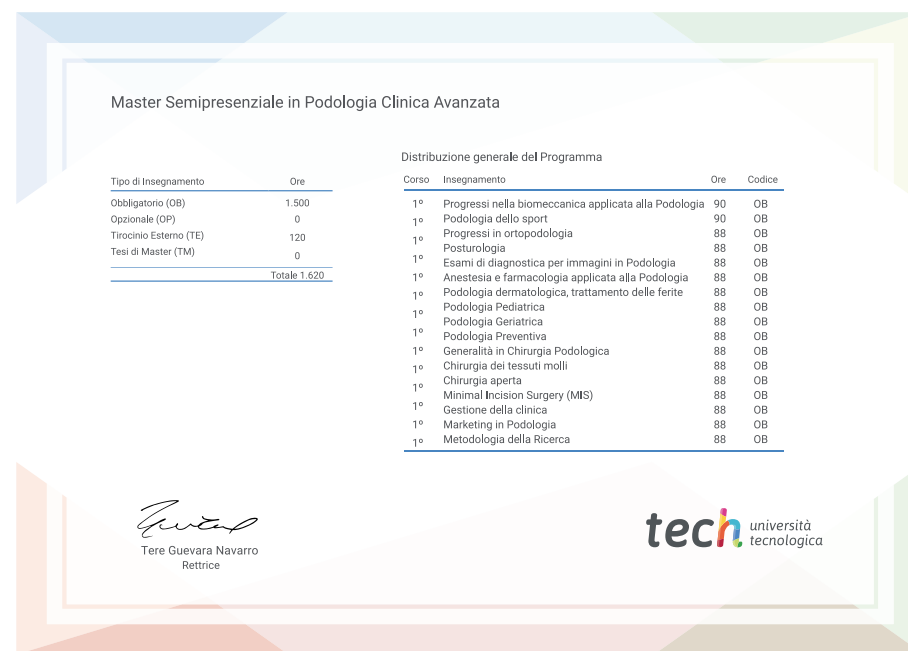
Master Semipresenziale in Podologia Clinica Avanzata

| Tipo di Insegnamento | Ore |
|---|---|
| Obbligatorio (OB) | 1.500 |
| Opzionale (OP) | 0 |
| Tirocinio Esterno (TE) | 120 |
| Tesi di Master (TM) | 0 |
| | Totale 1.620 |

Distribuzione generale del Programma

| Corso | Insegnamento | Ore | Codice |
|---|---|---|---|
| 1º | Progressi nella biomeccanica applicata alla Podologia | 90 | OB |
| 1º | Podologia dello sport | 90 | OB |
| 1º | Progressi in ortopodologia | 88 | OB |
| 1º | Posturologia | 88 | OB |
| 1º | Esami di diagnostica per immagini in Podologia | 88 | OB |
| 1º | Anestesia e farmacologia applicata alla Podologia | 88 | OB |
| 1º | Podologia dermatologica, trattamento delle ferite | 88 | OB |
| 1º | Podologia Pediatrica | 88 | OB |
| 1º | Podologia Geriatrica | 88 | OB |
| 1º | Podologia Preventiva | 88 | OB |
| 1º | Generalità in Chirurgia Podologica | 88 | OB |
| 1º | Chirurgia dei tessuti molli | 88 | OB |
| 1º | Chirurgia aperta | 88 | OB |
| 1º | Minimal Incision Surgery (MIS) | 88 | OB |
| 1º | Gestione della clinica | 88 | OB |
| 1º | Marketing in Podologia | 88 | OB |
| 1º | Metodologia della Ricerca | 88 | OB |

Tere Guevara Navarro
Rettrice

tech università tecnologica